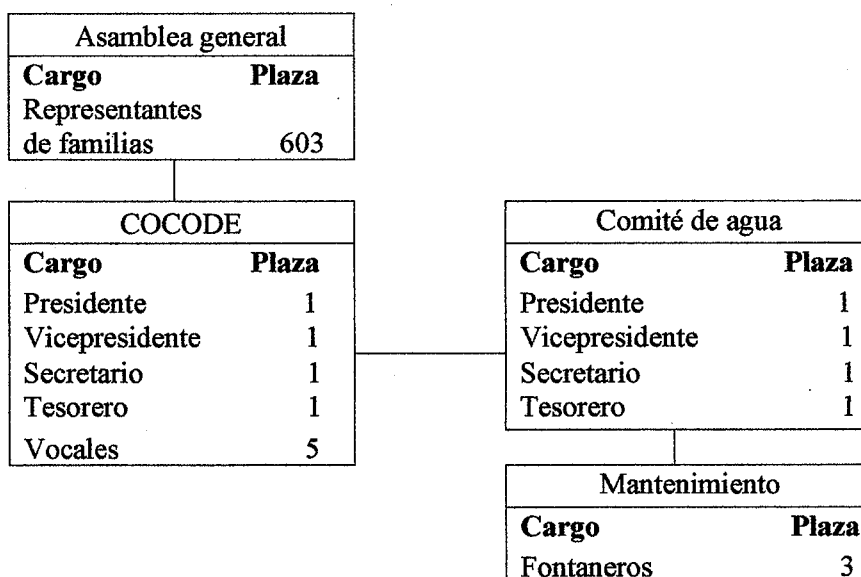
Asamblea general

| Cargo | Plaza |
|---|---|
| Representantes de familias | 603 |

COCODE

| Cargo | Plaza |
|---|---|
| Presidente | 1 |
| Vicepresidente | 1 |
| Secretario | 1 |
| Tesorero | 1 |
| Vocales | 5 |

Comité de agua

| Cargo | Plaza |
|---|---|
| Presidente | 1 |
| Vicepresidente | 1 |
| Secretario | 1 |
| Tesorero | 1 |

Mantenimiento

| Cargo | Plaza |
|---|---|
| Fontaneros | 3 |